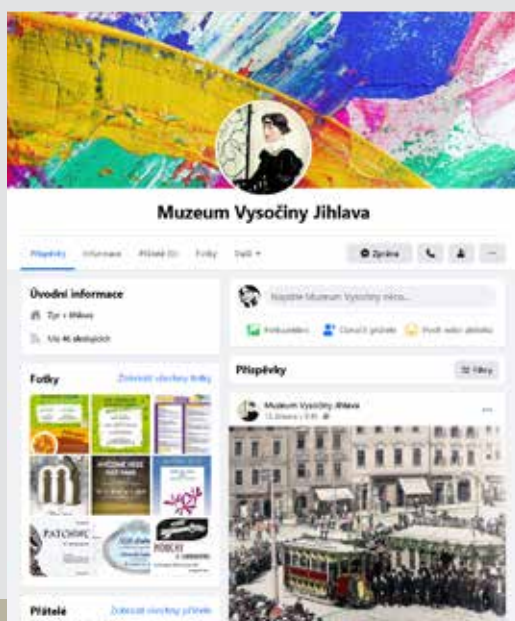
Muzeum Vysočiny Jihlava

Příspěvky Informace Přátelé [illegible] Fotky Další ▾

Zpráva

Úvodní informace

Typ · Jihlava

Uu 46 sledujících

Napište Muzeum Vysočiny něco...

Fotka/video Označit přátele Pocit nebo aktivita

Příspěvky

Filtry

Fotky

Zobrazit všechny fotky

Muzeum Vysočiny Jihlava

13. května v 9:45

PATOLOGIE

Přátelé

Zobrazit všechny přátele